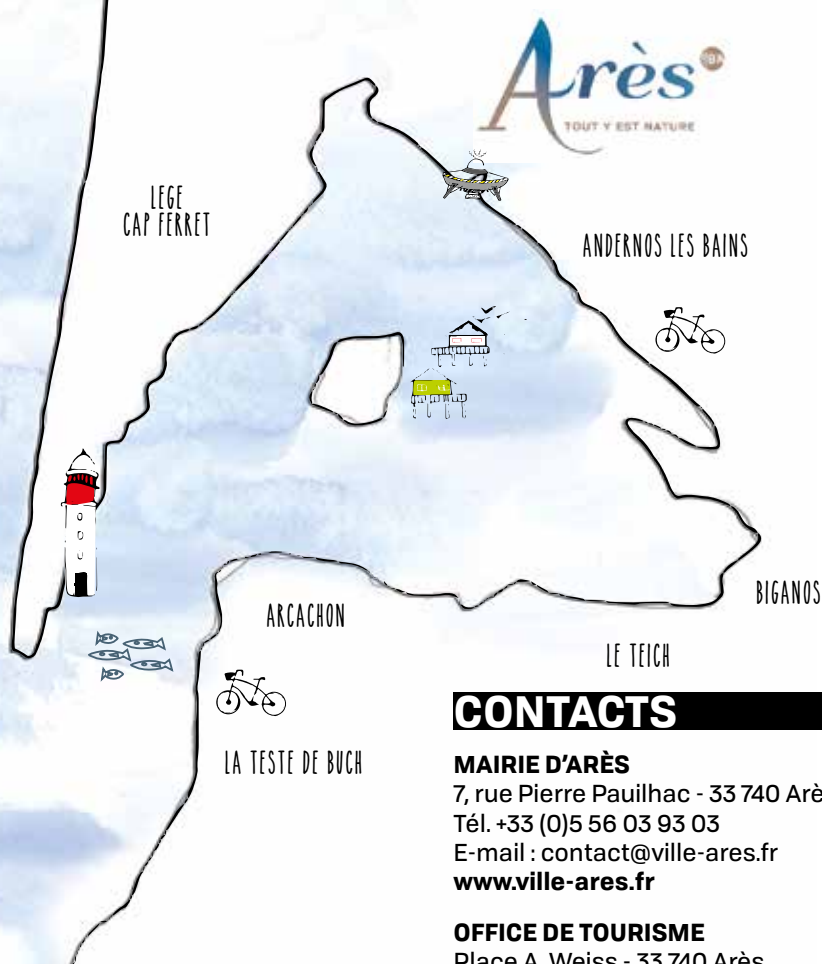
Arès
TOUT Y EST NATURE

LEGE
CAP FERRET

ANDERNOS LES BAINS

ARCACHON

BIGANOS

LE TEICH

LA TESTE DE BUCH

CONTACTS

MAIRIE D'ARÈS
7, rue Pierre Pauilhac - 33 740 Arè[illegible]
Tél. +33 (0)5 56 03 93 03
E-mail : contact@ville-ares.fr
www.ville-ares.fr

OFFICE DE TOURISME
Place A. Weiss - 33 740 Arès